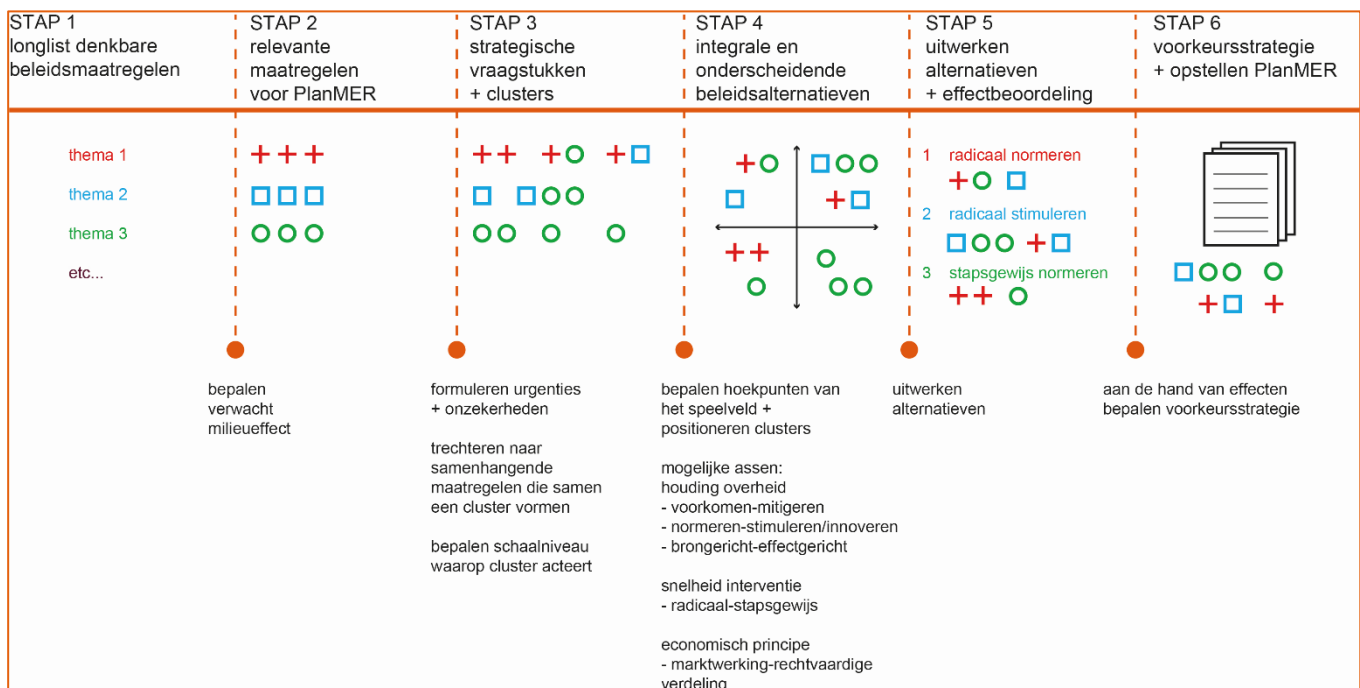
STAP 1
longlist denkbare beleidsmaatregelen

STAP 2
relevante maatregelen voor PlanMER

STAP 3
strategische vraagstukken + clusters

STAP 4
integrale en onderscheidende beleidsalternatieven

STAP 5
uitwerken alternatieven + effectbeoordeling

STAP 6
voorkeursstrategie + opstellen PlanMER

thema 1
thema 2
thema 3
etc...

1 radicaal normeren
2 radicaal stimuleren
3 stapsgewijs normeren

bepalen verwacht milieueffect

formuleren urgenties + onzekerheden

trechteren naar samenhangende maatregelen die samen een cluster vormen

bepalen schaalniveau waarop cluster acteert

bepalen hoekpunten van het speelveld + positioneren clusters

mogelijke assen:
houding overheid
- voorkomen-mitigeren
- normeren-stimuleren/innoveren
- brongericht-effectgericht

snelheid interventie
- radicaal-stapsgewijs

economisch principe
- marktwerking-rechtvaardige verdeling

uitwerken alternatieven

aan de hand van effecten bepalen voorkeursstrategie